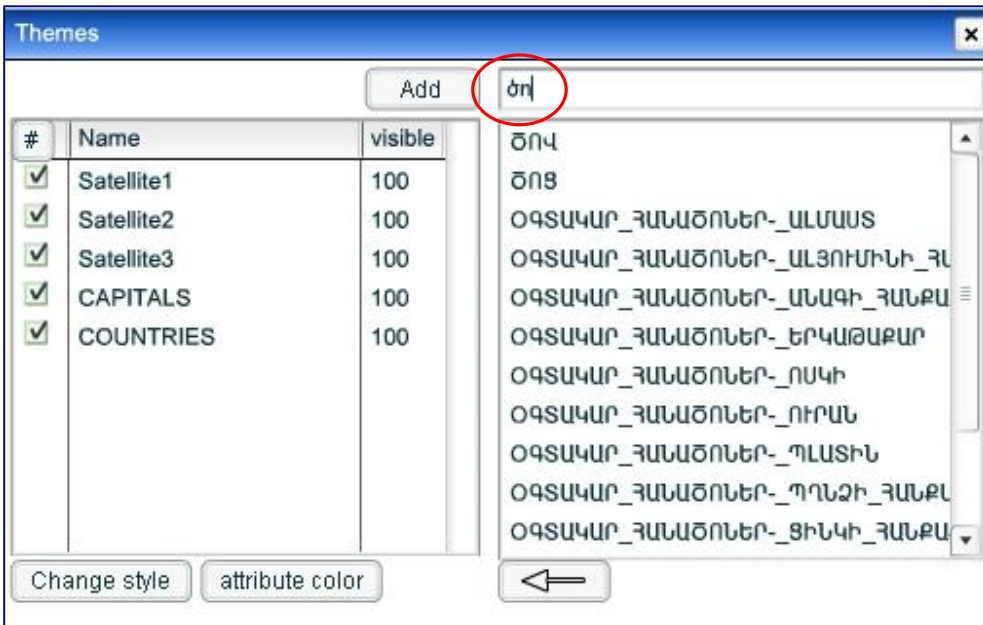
Themes

Add

ծո

| # | Name | visible |
|---|---|---|
| ☑ | Satellite1 | 100 |
| ☑ | Satellite2 | 100 |
| ☑ | Satellite3 | 100 |
| ☑ | CAPITALS | 100 |
| ☑ | COUNTRIES | 100 |

ԾՈՎ
ԾՈՑ
ՕԳՏԱԿԱՐ_ՀԱՆԱԾՈՆԵՐ-_ԱԼՄԱՍ
ՕԳՏԱԿԱՐ_ՀԱՆԱԾՈՆԵՐ-_ԱԼՅՈՒՄԻՆԻ_ՀԱ
ՕԳՏԱԿԱՐ_ՀԱՆԱԾՈՆԵՐ-_ԱՆԱԳԻ_ՀԱՆՔԱ
ՕԳՏԱԿԱՐ_ՀԱՆԱԾՈՆԵՐ-_ԵՐԿԱԹԱՔԱՐ
ՕԳՏԱԿԱՐ_ՀԱՆԱԾՈՆԵՐ-_ՈՍԿԻ
ՕԳՏԱԿԱՐ_ՀԱՆԱԾՈՆԵՐ-_ՈՒՐԱՆ
ՕԳՏԱԿԱՐ_ՀԱՆԱԾՈՆԵՐ-_ՊԼԱՏԻՆ
ՕԳՏԱԿԱՐ_ՀԱՆԱԾՈՆԵՐ-_ՊՂՆՁԻ_ՀԱՆՔԱ
ՕԳՏԱԿԱՐ_ՀԱՆԱԾՈՆԵՐ-_ՑԻՆԿԻ_ՀԱՆՔԱ

Change style
attribute color